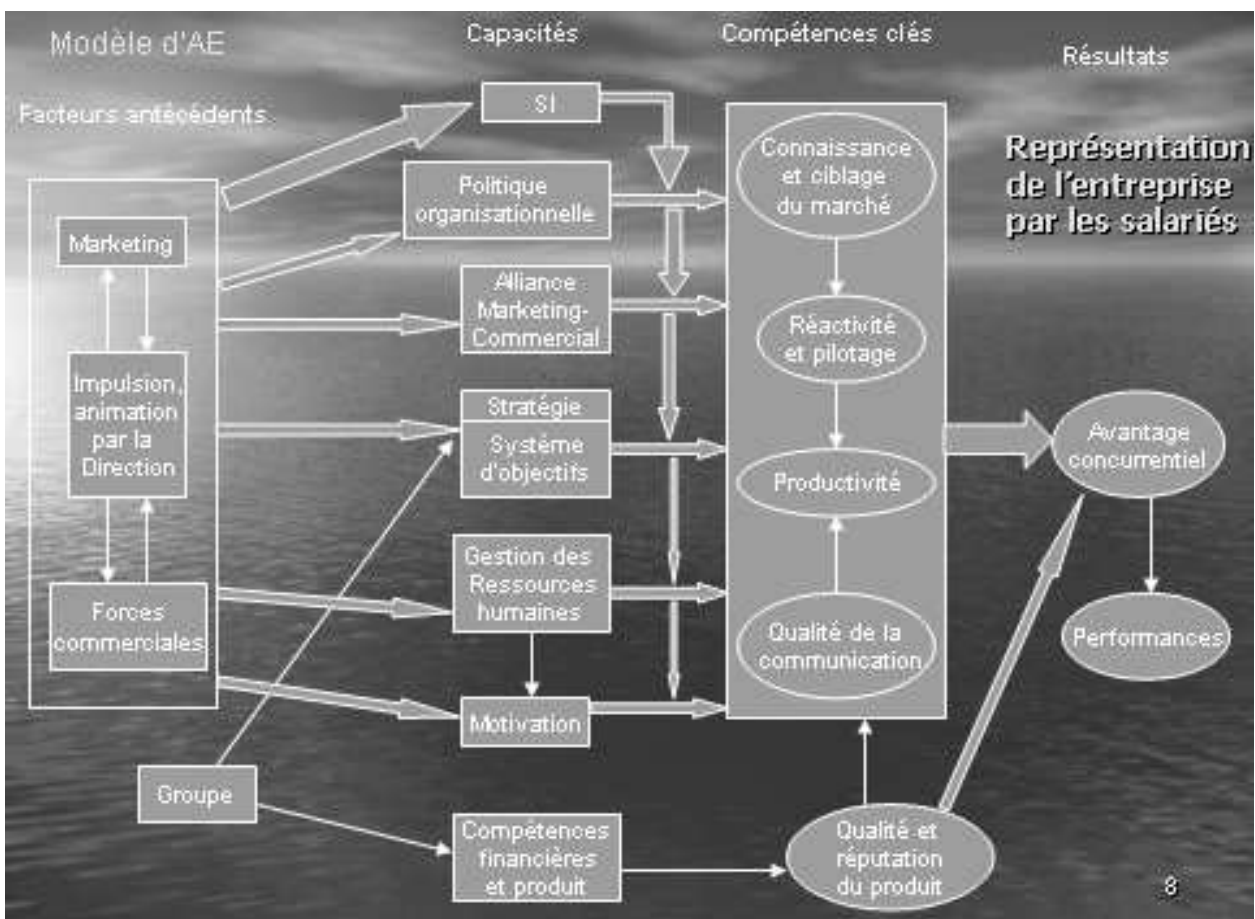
Modèle d'AE

Capacités

Compétences clés

Résultats

Facteurs antécédents

Représentation de l'entreprise par les salariés

Marketing

Impulsion, animation par la Direction

Forces commerciales

SI

Politique organisationnelle

Alliance Marketing-Commercial

Stratégie

Système d'objectifs

Gestion des Ressources humaines

Motivation

Groupe

Compétences financières et produit

Connaissance et ciblage du marché

Réactivité et pilotage

Productivité

Qualité de la communication

Qualité et réputation du produit

Avantage concurrentiel

Performances

8